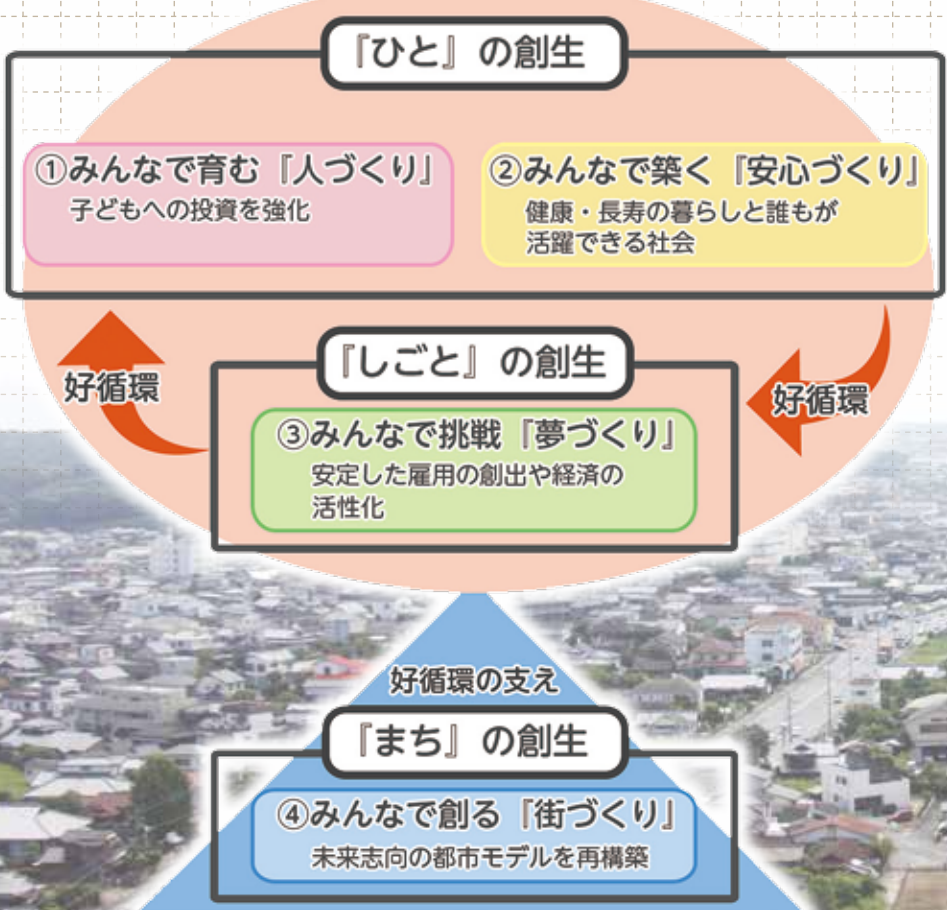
『ひと』の創生

①みんなで育む『人づくり』
子どもへの投資を強化

②みんなで築く『安心づくり』
健康・長寿の暮らしと誰もが活躍できる社会

好循環

『しごと』の創生

好循環

③みんなで挑戦『夢づくり』
安定した雇用の創出や経済の活性化

好循環の支え

『まち』の創生

④みんなで創る『街づくり』
未来志向の都市モデルを再構築